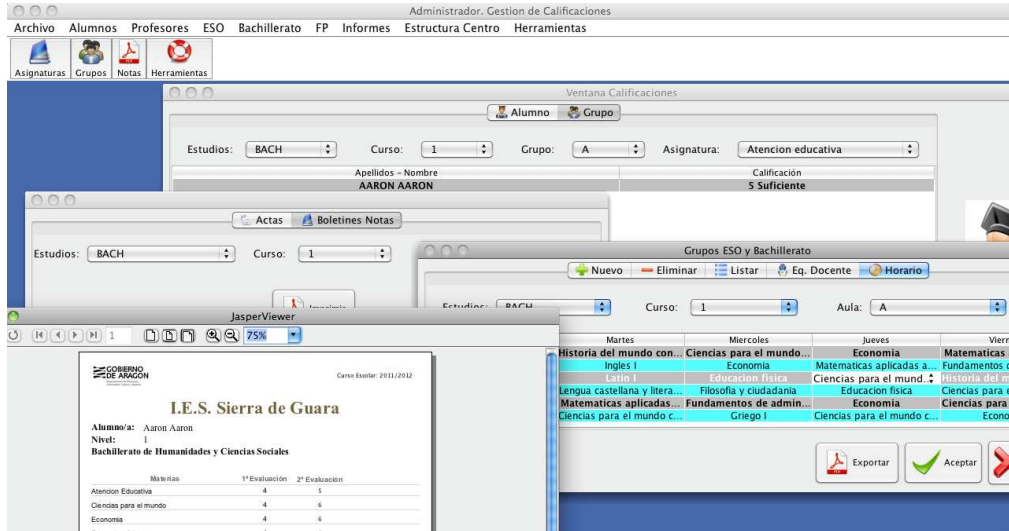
Administrador. Gestion de Calificaciones

Archivo Alumnos Profesores ESO Bachillerato FP Informes Estructura Centro Herramientas

Asignaturas Grupos Notas Herramientas

Ventana Calificaciones

Alumno Grupo

Estudios: BACH Curso: 1 Grupo: A Asignatura: Atencion educativa

| Apellidos - Nombre | Calificación |
|---|---|
| AARON AARON | 5 Suficiente |

Actas Boletines Notas

Estudios: BACH Curso: 1

Imprimir

Grupos ESO y Bachillerato

Nuevo Eliminar Listar Eq. Docente Horario

Estudios: BACH Curso: 1 Aula: A

| Martes | Miercoles | Jueves | Vierr |
|---|---|---|---|
| Historia del mundo con... | Ciencias para el mundo... | Economia | Matematicas |
| Ingles I | Economia | Matematicas aplicadas a... | Fundamentos c |
| Latin I | Educacion fisica | Ciencias para el mund... | Historia del m |
| Lengua castellana y litera... | Filosofia y ciudadania | Educacion fisica | Ciencias para e |
| Matematicas aplicadas... | Fundamentos de admin... | Economia | Ciencias para |
| Ciencias para el mundo c... | Griego I | Ciencias para el mundo c... | Econo |

Exportar Aceptar

JasperViewer

1 75%

GOBIERNO DE ARAGON

Curso Escolar: 2011/2012

I.E.S. Sierra de Guara

Alumno/a: Aaron Aaron
Nivel: 1
Bachillerato de Humanidades y Ciencias Sociales

| Materias | 1ª Evaluación | 2ª Evaluación |
|---|---|---|
| Atencion Educativa | 4 | 5 |
| Ciencias para el mundo | 4 | 6 |
| Economia | 4 | 6 |